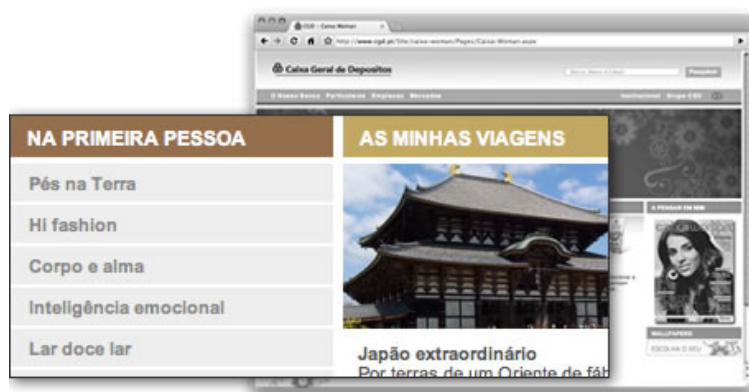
CGD - Caixa Woman

http://www.cgd.pt/Site/caixa-woman/Pages/Caixa-Woman.aspx

Caixa Geral de Depósitos

Pesquisar

O Nosso Banco Particulares Empresas Mercados

Institucional Grupo CGD

NA PRIMEIRA PESSOA

Pés na Terra

Hi fashion

Corpo e alma

Inteligência emocional

Lar doce lar

AS MINHAS VIAGENS

Japão extraordinário

Por terras de um Oriente de fáb

A PENSAR EM MIM

WALLPAPERS

ESCOLHA O SEU